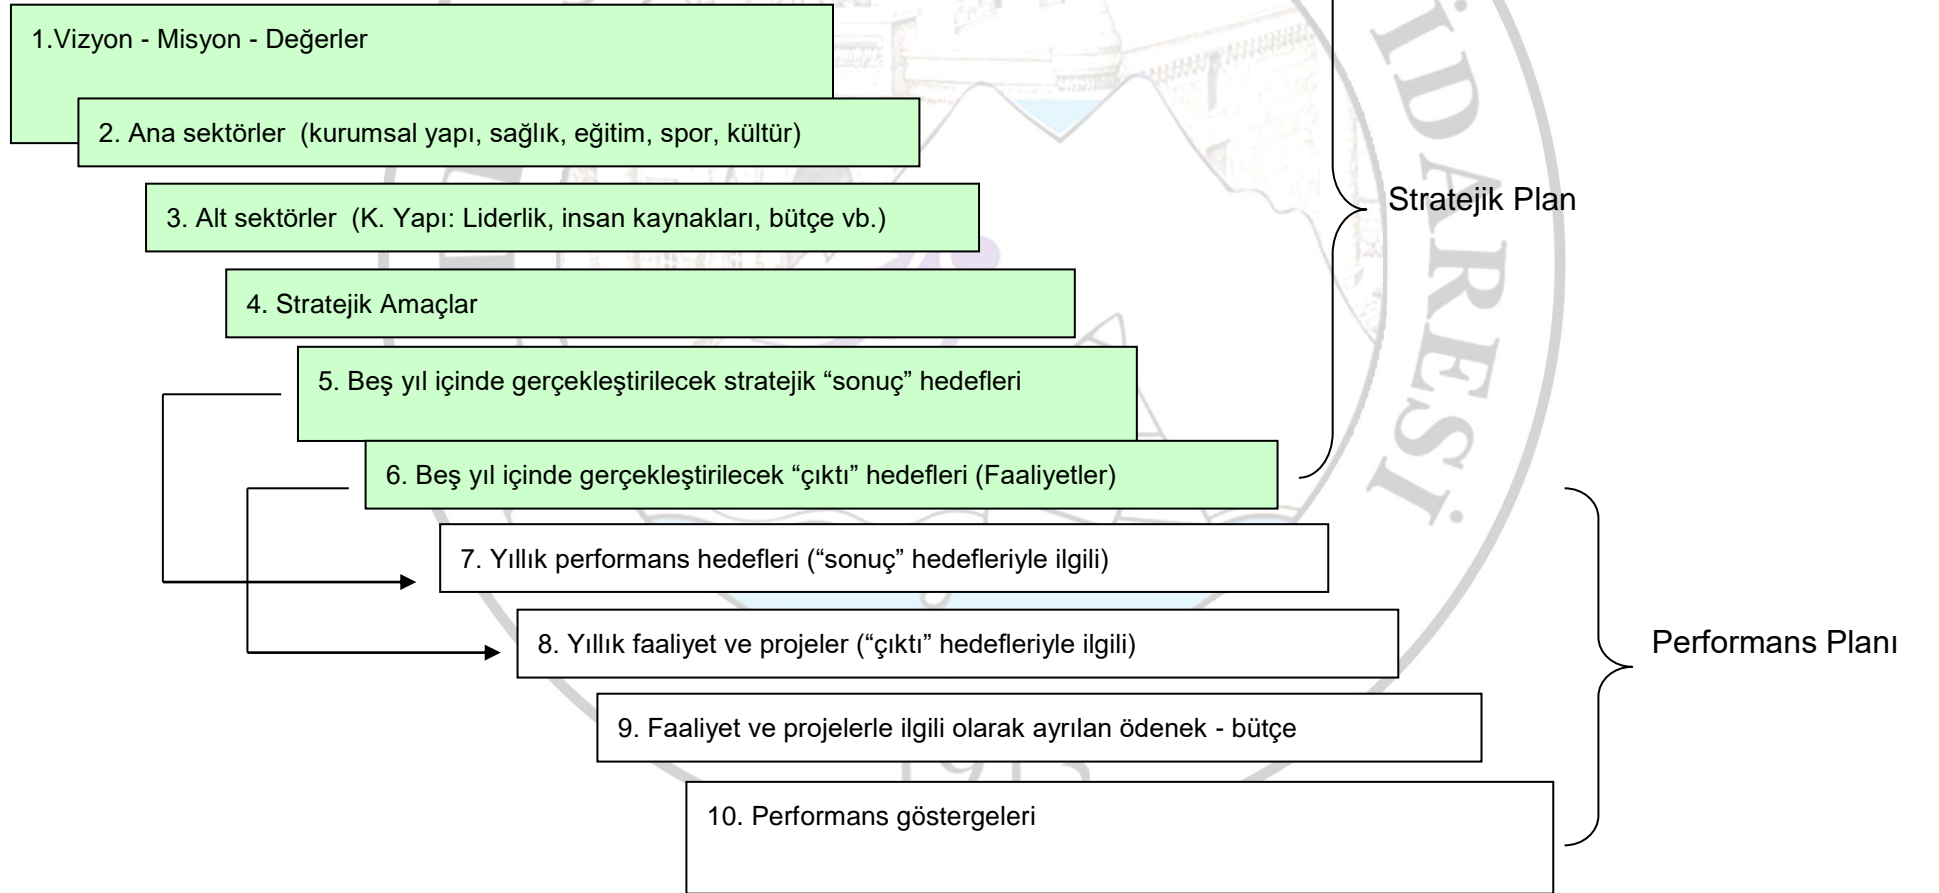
1.Vizyon - Misyon - Değerler

2. Ana sektörler (kurumsal yapı, sağlık, eğitim, spor, kültür)

3. Alt sektörler (K. Yapı: Liderlik, insan kaynakları, bütçe vb.)

4. Stratejik Amaçlar

5. Beş yıl içinde gerçekleştirilecek stratejik “sonuç” hedefleri

6. Beş yıl içinde gerçekleştirilecek “çıktı” hedefleri (Faaliyetler)

Stratejik Plan

7. Yıllık performans hedefleri (“sonuç” hedefleriyle ilgili)

8. Yıllık faaliyet ve projeler (“çıktı” hedefleriyle ilgili)

9. Faaliyet ve projelerle ilgili olarak ayrılan ödenek - bütçe

10. Performans göstergeleri

Performans Planı